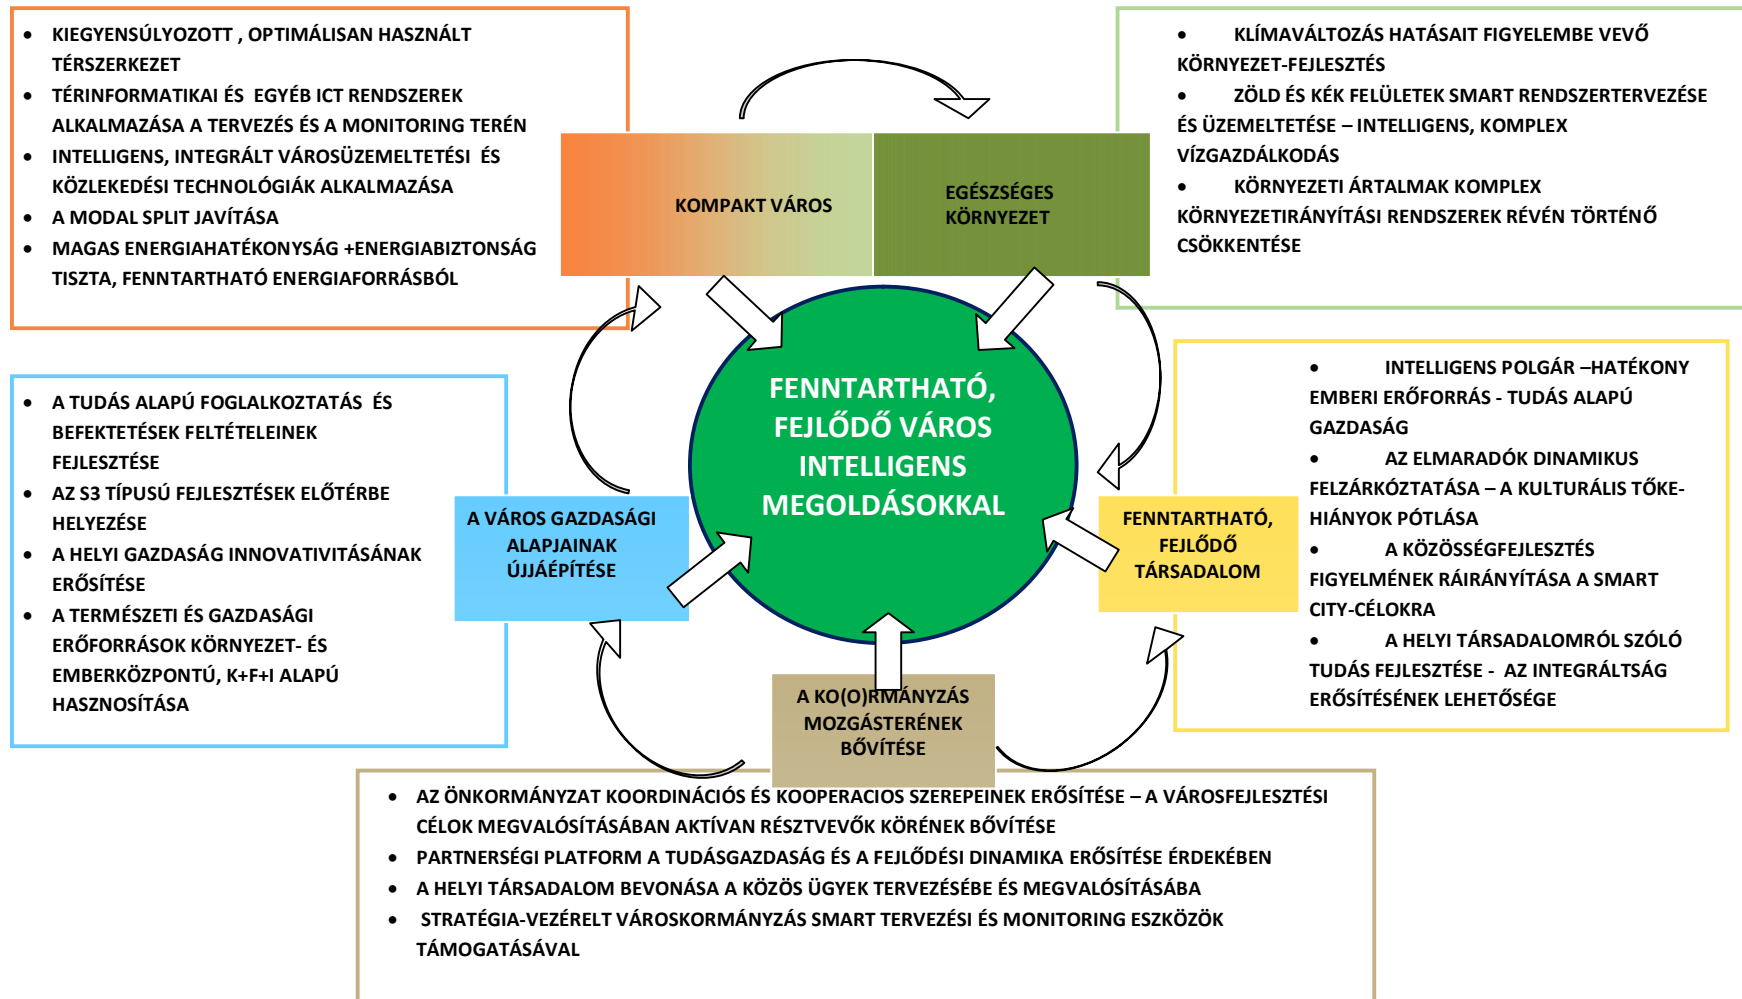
- KIEGYENSÚLYOZOTT , OPTIMÁLISAN HASZNÁLT TÉRSZERKEZET
- TÉRINFORMATIKAI ÉS EGYÉB ICT RENDSZEREK ALKALMAZÁSA A TERVEZÉS ÉS A MONITORING TERÉN
- INTELLIGENS, INTEGRÁLT VÁROSÜZEMELTETÉSI ÉS KÖZLEKEDÉSI TECHNOLÓGIÁK ALKALMAZÁSA
- A MODAL SPLIT JAVÍTÁSA
- MAGAS ENERGIAHATÉKONYSÁG +ENERGIABIZTONSÁG TISZTA, FENNTARTHATÓ ENERGIAFORRÁSBÓL

- KLÍMAVÁLTOZÁS HATÁSAIT FIGYELEMBE VEVŐ KÖRNYEZET-FEJLESZTÉS
- ZÖLD ÉS KÉK FELÜLETEK SMART RENDSZERTERVEZÉSE ÉS ÜZEMELTETÉSE – INTELLIGENS, KOMPLEX VÍZGAZDÁLKODÁS
- KÖRNYEZETI ÁRTALMAK KOMPLEX KÖRNYEZETIRÁNYÍTÁSI RENDSZEREK RÉVÉN TÖRTÉNŐ CSÖKKENTÉSE

KOMPAKT VÁROS

EGÉSZSÉGES KÖRNYEZET

FENNTARTHATÓ, FEJLŐDŐ VÁROS INTELLIGENS MEGOLDÁSOKKAL

- A TUDÁS ALAPÚ FOGLALKOZTATÁS ÉS BEFEKTETÉSEK FELTÉTELEINEK FEJLESZTÉSE
- AZ S3 TÍPUSÚ FEJLESZTÉSEK ELŐTÉRBE HELYEZÉSE
- A HELYI GAZDASÁG INNOVATIVITÁSÁNAK ERŐSÍTÉSE
- A TERMÉSZETI ÉS GAZDASÁGI ERŐFORRÁSOK KÖRNYEZET- ÉS EMBERKÖZPONTÚ, K+F+I ALAPÚ HASZNOSÍTÁSA

A VÁROS GAZDASÁGI ALAPJAINAK ÚJJÁÉPÍTÉSE

FENNTARTHATÓ, FEJLŐDŐ TÁRSADALOM

- INTELLIGENS POLGÁR –HATÉKONY EMBERI ERŐFORRÁS - TUDÁS ALAPÚ GAZDASÁG
- AZ ELMARADÓK DINAMIKUS FELZÁRKÓZTATÁSA – A KULTURÁLIS TŐKE-HIÁNYOK PÓTLÁSA
- A KÖZÖSSÉGFEJLESZTÉS FIGYELMÉNEK RÁIRÁNYÍTÁSA A SMART CITY-CÉLOKRA
- A HELYI TÁRSADALOMRÓL SZÓLÓ TUDÁS FEJLESZTÉSE - AZ INTEGRÁLTSÁG ERŐSÍTÉSÉNEK LEHETŐSÉGE

A KO(O)RMÁNYZÁS MOZGÁSTERÉNEK BŐVÍTÉSE

- AZ ÖNKORMÁNYZAT KOORDINÁCIÓS ÉS KOOPERACIOS SZEREPEINEK ERŐSÍTÉSE – A VÁROSFEJLESZTÉSI CÉLOK MEGVALÓSÍTÁSÁBAN AKTÍVAN RÉSZTVEVŐK KÖRÉNEK BŐVÍTÉSE
- PARTNERSÉGI PLATFORM A TUDÁSGAZDASÁG ÉS A FEJLŐDÉSI DINAMIKA ERŐSÍTÉSE ÉRDEKÉBEN
- A HELYI TÁRSADALOM BEVONÁSA A KÖZÖS ÜGYEK TERVEZÉSÉBE ÉS MEGVALÓSÍTÁSÁBA
- STRATÉGIA-VEZÉRELT VÁROSKORMÁNYZÁS SMART TERVEZÉSI ÉS MONITORING ESZKÖZÖK TÁMOGATÁSÁVAL